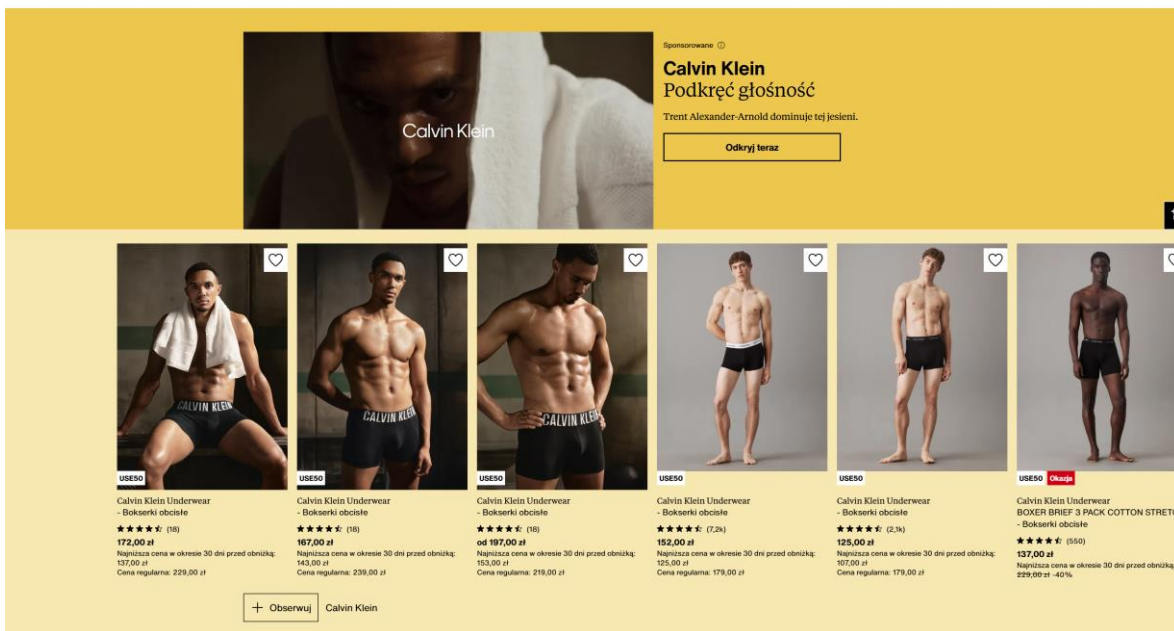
Calvin Klein

Sponsorowane ⓘ

Calvin Klein
Podkręć głośność

Trent Alexander-Arnold dominuje tej jesieni.

Odkryj teraz

CALVIN KLEIN
USE50
Calvin Klein Underwear
- Bokserki obcisłe
★★★★☆ (18)
172,00 zł
Najniższa cena w okresie 30 dni przed obniżką: 137,00 zł
Cena regularna: 229,00 zł

CALVIN KLEIN
USE50
Calvin Klein Underwear
- Bokserki obcisłe
★★★★☆ (18)
167,00 zł
Najniższa cena w okresie 30 dni przed obniżką: 143,00 zł
Cena regularna: 239,00 zł

CALVIN KLEIN
USE50
Calvin Klein Underwear
- Bokserki obcisłe
★★★★☆ (18)
od 197,00 zł
Najniższa cena w okresie 30 dni przed obniżką: 153,00 zł
Cena regularna: 219,00 zł

USE50
Calvin Klein Underwear
- Bokserki obcisłe
★★★★☆ (7,2k)
152,00 zł
Najniższa cena w okresie 30 dni przed obniżką: 125,00 zł
Cena regularna: 179,00 zł

USE50
Calvin Klein Underwear
- Bokserki obcisłe
★★★★☆ (2,1k)
125,00 zł
Najniższa cena w okresie 30 dni przed obniżką: 107,00 zł
Cena regularna: 179,00 zł

USE50 Okazja
Calvin Klein Underwear
BOXER BRIEF 3 PACK COTTON STRETC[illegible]
- Bokserki obcisłe
★★★★☆ (550)
137,00 zł
Najniższa cena w okresie 30 dni przed obniżką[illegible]
229,00 zł -40%

+ Obserwuj Calvin Klein